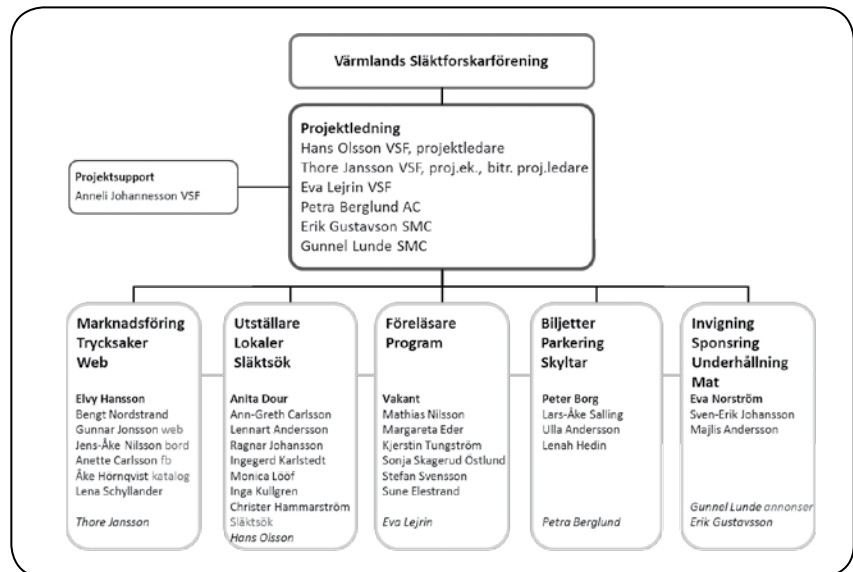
Värmlands Släktforskarförening

Projektledning
Hans Olsson VSF, projektledare
Thore Jansson VSF, proj.ek., bitr. proj.ledare
Eva Lejrin VSF
Petra Berglund AC
Erik Gustavson SMC
Gunnel Lunde SMC

Projektsupport
Anneli Johannesson VSF

Marknadsföring
Trycksaker
Web

Elvy Hansson
Bengt Nordstrand
Gunnar Jonsson web
Jens-Åke Nilsson bord
Anette Carlsson fb
Åke Hörnqvist katalog
Lena Schyllander

Thore Jansson

Utställare
Lokaler
Släktsök

Anita Dour
Ann-Greth Carlsson
Lennart Andersson
Ragnar Johansson
Ingegerd Karlstedt
Monica Lööf
Inga Kullgren
Christer Hammarström
Släktsök
Hans Olsson

Föreläsare
Program

Vakant
Mathias Nilsson
Margareta Eder
Kjerstin Tungström
Sonja Skagerud Östlund
Stefan Svensson
Sune Elestrand

Eva Lejrin

Biljetter
Parkering
Skyltar

Peter Borg
Lars-Åke Salling
Ulla Andersson
Lenah Hedin

Petra Berglund

Invigning
Sponsring
Underhållning
Mat
Eva Norström
Sven-Erik Johansson
Majlis Andersson

Gunnel Lunde annonser
Erik Gustavsson